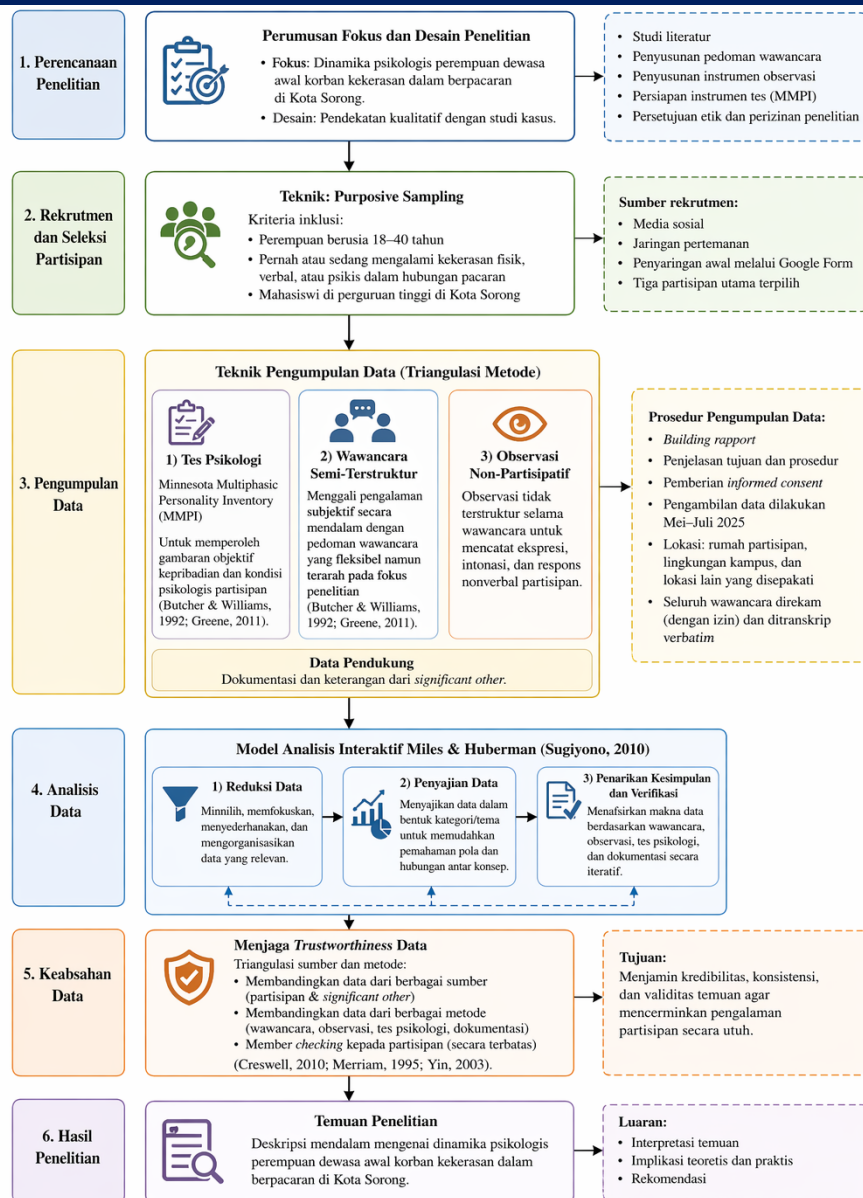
1. Perencanaan Penelitian

Perumusan Fokus dan Desain Penelitian

• Fokus: Dinamika psikologis perempuan dewasa awal korban kekerasan dalam berpacaran di Kota Sorong.
• Desain: Pendekatan kualitatif dengan studi kasus.

• Studi literatur
• Penyusunan pedoman wawancara
• Penyusunan instrumen observasi
• Persiapan instrumen tes (MMPI)
• Persetujuan etik dan perizinan penelitian

2. Rekrutmen dan Seleksi Partisipan

Teknik: Purposive Sampling

Kriteria inklusi:
• Perempuan berusia 18–40 tahun
• Pernah atau sedang mengalami kekerasan fisik, verbal, atau psikis dalam hubungan pacaran
• Mahasiswi di perguruan tinggi di Kota Sorong

Sumber rekrutmen:
• Media sosial
• Jaringan pertemanan
• Penyaringan awal melalui Google Form
• Tiga partisipan utama terpilih

3. Pengumpulan Data

Teknik Pengumpulan Data (Triangulasi Metode)

1) Tes Psikologi
Minnesota Multiphasic Personality Inventory (MMPI)
Untuk memperoleh gambaran objektif kepribadian dan kondisi psikologis partisipan (Butcher & Williams, 1992; Greene, 2011).

2) Wawancara Semi-Terstruktur
Menggali pengalaman subjektif secara mendalam dengan pedoman wawancara yang fleksibel namun terarah pada fokus penelitian (Butcher & Williams, 1992; Greene, 2011).

3) Observasi Non-Partisipatif
Observasi tidak terstruktur selama wawancara untuk mencatat ekspresi, intonasi, dan respons nonverbal partisipan.

Data Pendukung
Dokumentasi dan keterangan dari significant other.

Prosedur Pengumpulan Data:
• Building rapport
• Penjelasan tujuan dan prosedur
• Pemberian informed consent
• Pengambilan data dilakukan Mei–Juli 2025
• Lokasi: rumah partisipan, lingkungan kampus, dan lokasi lain yang disepakati
• Seluruh wawancara direkam (dengan izin) dan ditranskrip verbatim

4. Analisis Data

Model Analisis Interaktif Miles & Huberman (Sugiyono, 2010)

1) Reduksi Data
Minnilih, memfokuskan, menyederhanakan, dan mengorganisasikan data yang relevan.

2) Penyajian Data
Menyajikan data dalam bentuk kategori/tema untuk memudahkan pemahaman pola dan hubungan antar konsep.

3) Penarikan Kesimpulan dan Verifikasi
Menafsirkan makna data berdasarkan wawancara, observasi, tes psikologi, dan dokumentasi secara iteratif.

5. Keabsahan Data

Menjaga Trustworthiness Data
Triangulasi sumber dan metode:
• Membandingkan data dari berbagai sumber (partisipan & significant other)
• Membandingkan data dari berbagai metode (wawancara, observasi, tes psikologi, dokumentasi)
• Member checking kepada partisipan (secara terbatas)
(Creswell, 2010; Merriam, 1995; Yin, 2003).

Tujuan:
Menjamin kredibilitas, konsistensi, dan validitas temuan agar mencerminkan pengalaman partisipan secara utuh.

6. Hasil Penelitian

Temuan Penelitian
Deskripsi mendalam mengenai dinamika psikologis perempuan dewasa awal korban kekerasan dalam berpacaran di Kota Sorong.

Luaran:
• Interpretasi temuan
• Implikasi teoretis dan praktis
• Rekomendasi